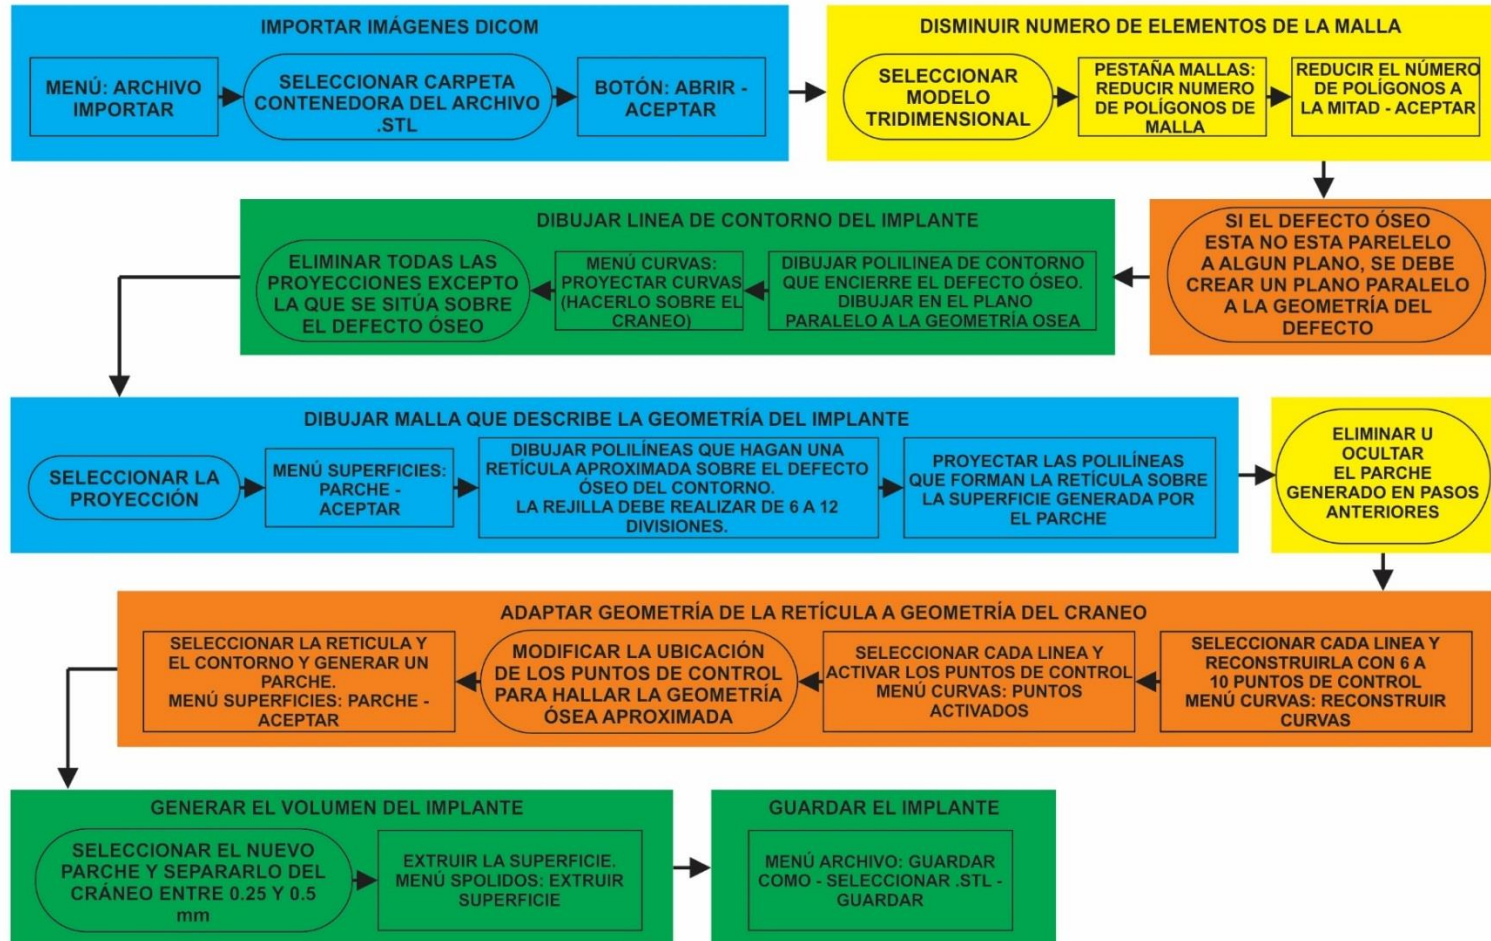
IMPORTAR IMÁGENES DICOM

MENÚ: ARCHIVO IMPORTAR

SELECCIONAR CARPETA CONTENEDORA DEL ARCHIVO .STL

BOTÓN: ABRIR - ACEPTAR

DISMINUIR NUMERO DE ELEMENTOS DE LA MALLA

SELECCIONAR MODELO TRIDIMENSIONAL

PESTAÑA MALLAS: REDUCIR NUMERO DE POLÍGONOS DE MALLA

REDUCIR EL NÚMERO DE POLÍGONOS A LA MITAD - ACEPTAR

SI EL DEFECTO ÓSEO ESTA NO ESTA PARELELO A ALGUN PLANO, SE DEBE CREAR UN PLANO PARALELO A LA GEOMETRÍA DEL DEFECTO

DIBUJAR LINEA DE CONTORNO DEL IMPLANTE

DIBUJAR POLILINEA DE CONTORNO QUE ENCIERRE EL DEFECTO ÓSEO. DIBUJAR EN EL PLANO PARALELO A LA GEOMETRÍA OSEA

MENÚ CURVAS: PROYECTAR CURVAS (HACERLO SOBRE EL CRANEO)

ELIMINAR TODAS LAS PROYECCIONES EXCEPTO LA QUE SE SITÚA SOBRE EL DEFECTO ÓSEO

DIBUJAR MALLA QUE DESCRIBE LA GEOMETRÍA DEL IMPLANTE

SELECCIONAR LA PROYECCIÓN

MENÚ SUPERFICIES: PARCHE - ACEPTAR

DIBUJAR POLILÍNEAS QUE HAGAN UNA RETÍCULA APROXIMADA SOBRE EL DEFECTO ÓSEO DEL CONTORNO. LA REJILLA DEBE REALIZAR DE 6 A 12 DIVISIONES.

PROYECTAR LAS POLILÍNEAS QUE FORMAN LA RETÍCULA SOBRE LA SUPERFICIE GENERADA POR EL PARCHE

ELIMINAR U OCULTAR EL PARCHE GENERADO EN PASOS ANTERIORES

ADAPTAR GEOMETRÍA DE LA RETÍCULA A GEOMETRÍA DEL CRANEO

SELECCIONAR CADA LINEA Y RECONSTRUIRLA CON 6 A 10 PUNTOS DE CONTROL MENÚ CURVAS: RECONSTRUIR CURVAS

SELECCIONAR CADA LINEA Y ACTIVAR LOS PUNTOS DE CONTROL MENÚ CURVAS: PUNTOS ACTIVADOS

MODIFICAR LA UBICACIÓN DE LOS PUNTOS DE CONTROL PARA HALLAR LA GEOMETRÍA ÓSEA APROXIMADA

SELECCIONAR LA RETICULA Y EL CONTORNO Y GENERAR UN PARCHE. MENÚ SUPERFICIES: PARCHE - ACEPTAR

GENERAR EL VOLUMEN DEL IMPLANTE

SELECCIONAR EL NUEVO PARCHE Y SEPARARLO DEL CRÁNEO ENTRE 0.25 Y 0.5 mm

EXTRUIR LA SUPERFICIE. MENÚ SPOLIDOS: EXTRUIR SUPERFICIE

GUARDAR EL IMPLANTE

MENÚ ARCHIVO: GUARDAR COMO - SELECCIONAR .STL - GUARDAR